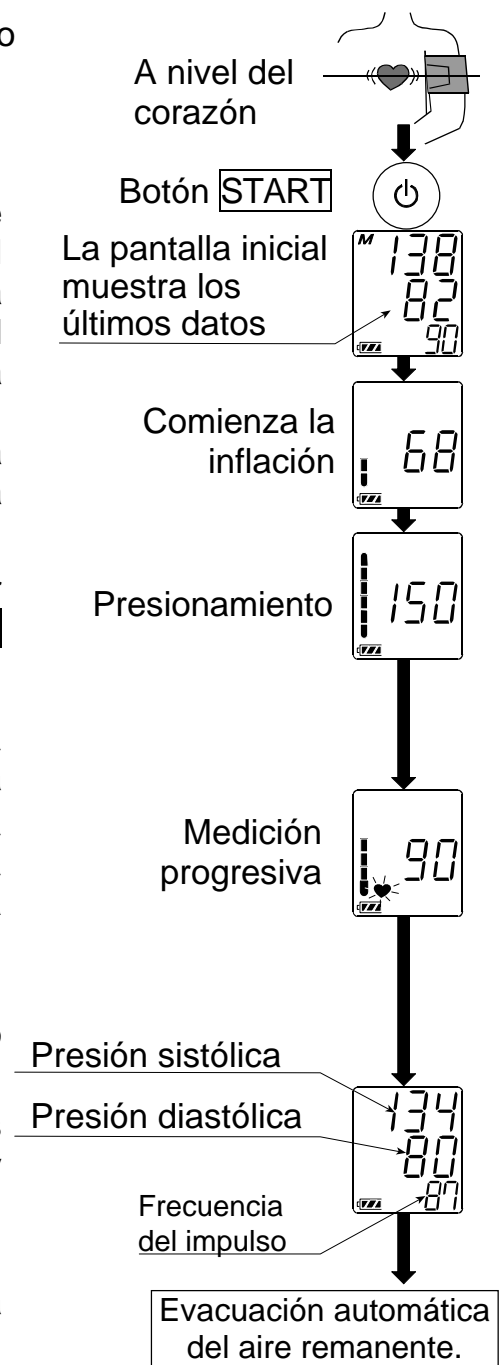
A nivel del corazón

Botón START

La pantalla inicial muestra los últimos datos

M 138
82
90

Comienza la inflación

68

Presionamiento

150

Medición progresiva

90

Presión sistólica

Presión diastólica

Frecuencia del impulso

134
80
87

Evacuación automática del aire remanente.